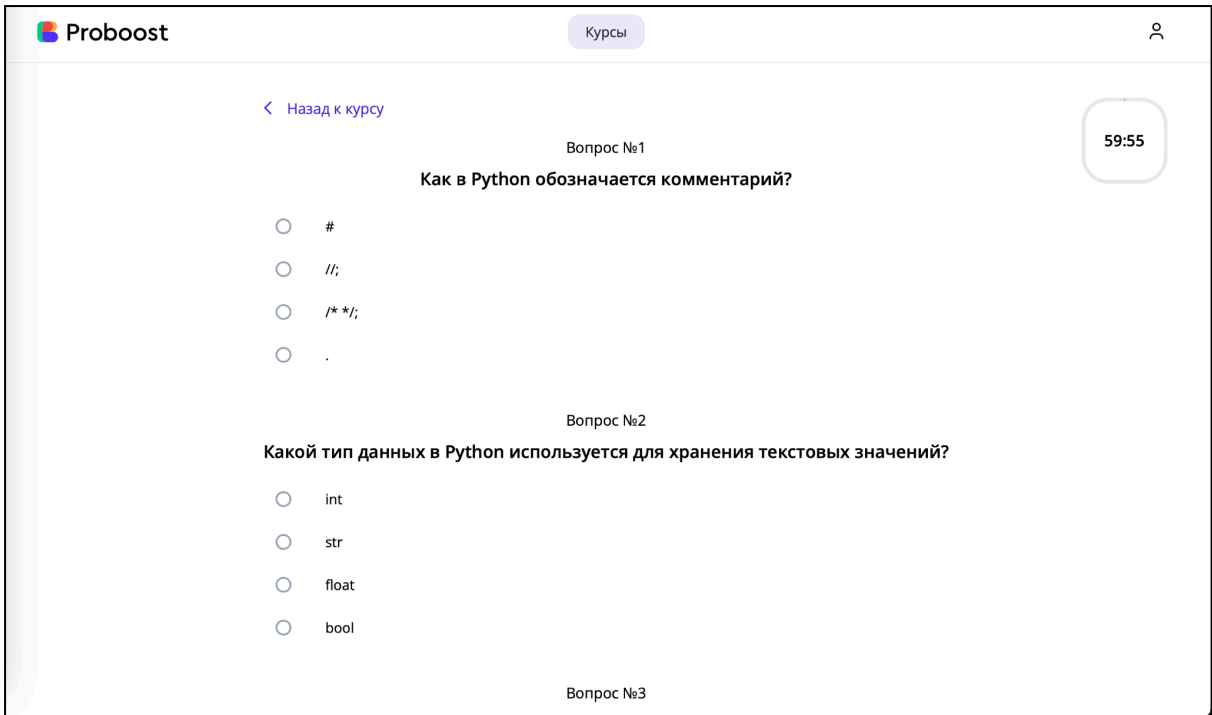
Proboost

Курсы

< Назад к курсу

59:55

Вопрос №1

Как в Python обозначается комментарий?

#

//;

/* */;

.

Вопрос №2

Какой тип данных в Python используется для хранения текстовых значений?

int

str

float

bool

Вопрос №3